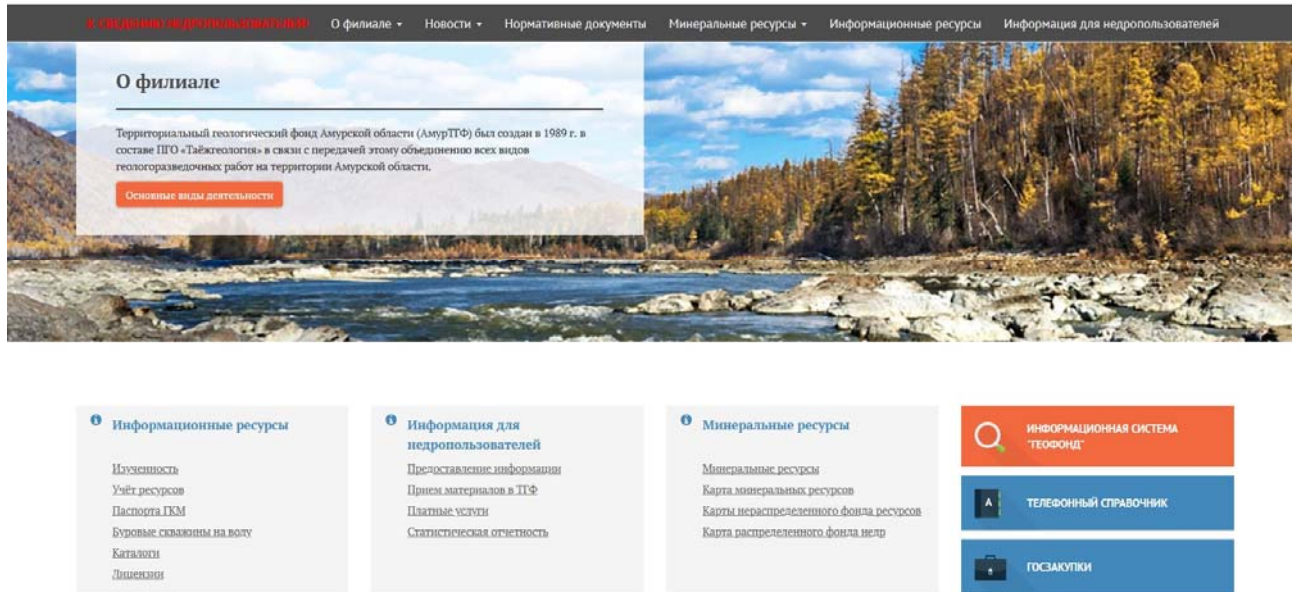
К СВЕДЕНИЮ НЕДРОПОЛЬЗОВАТЕЛЕЙ О филиале ▾ Новости ▾ Нормативные документы Минеральные ресурсы ▾ Информационные ресурсы Информация для недропользователей

О филиале

Территориальный геологический фонд Амурской области (АмурТГФ) был создан в 1989 г. в составе ПГО «Таёжгеология» в связи с передачей этому объединению всех видов геологоразведочных работ на территории Амурской области.

Основные виды деятельности

Информационные ресурсы

Изученность
Учёт ресурсов
Паспорта ГКМ
Буровые скважины на воду
Каталоги
Лицензии

Информация для недропользователей

Предоставление информации
Прием материалов в ТГФ
Платные услуги
Статистическая отчетность

Минеральные ресурсы

Минеральные ресурсы
Карта минеральных ресурсов
Карты нераспределенного фонда ресурсов
Карта распределенного фонда недр

ИНФОРМАЦИОННАЯ СИСТЕМА "ГЕОФОНД"

ТЕЛЕФОННЫЙ СПРАВОЧНИК

ГОСЗАКУПКИ